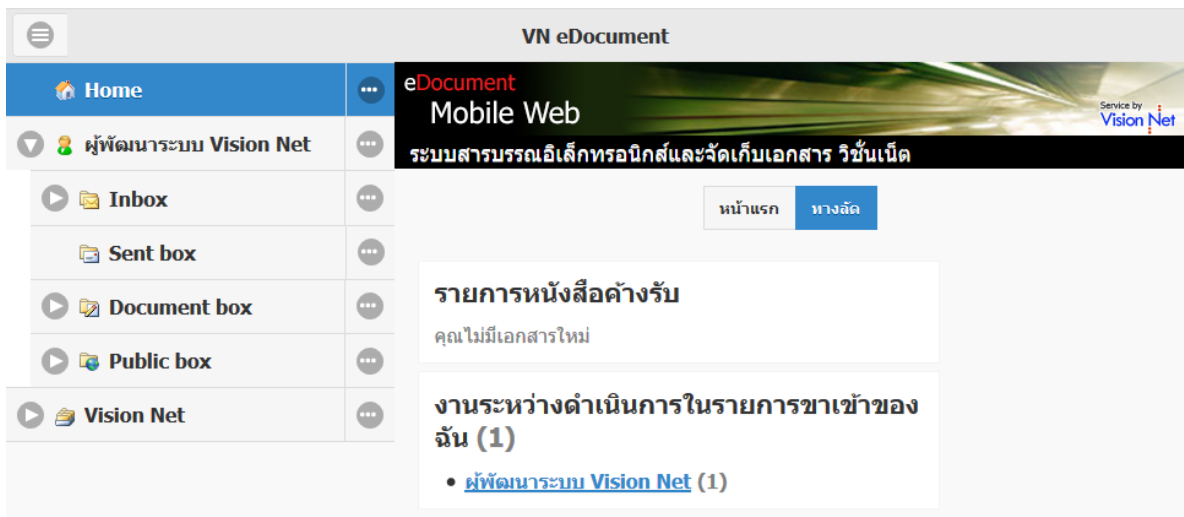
VN eDocument

Home

ผู้พัฒนาระบบ Vision Net

Inbox

Sent box

Document box

Public box

Vision Net

eDocument
Mobile Web
Service by Vision Net
ระบบสารบรรณอิเล็กทรอนิกส์และจัดเก็บเอกสาร วิชั่นเน็ต

หน้าแรก
ทางลัด

รายการหนังสือค้างรับ

คุณไม่มีเอกสารใหม่

งานระหว่างดำเนินการในรายการขาเข้าของฉัน (1)

• ผู้พัฒนาระบบ Vision Net (1)